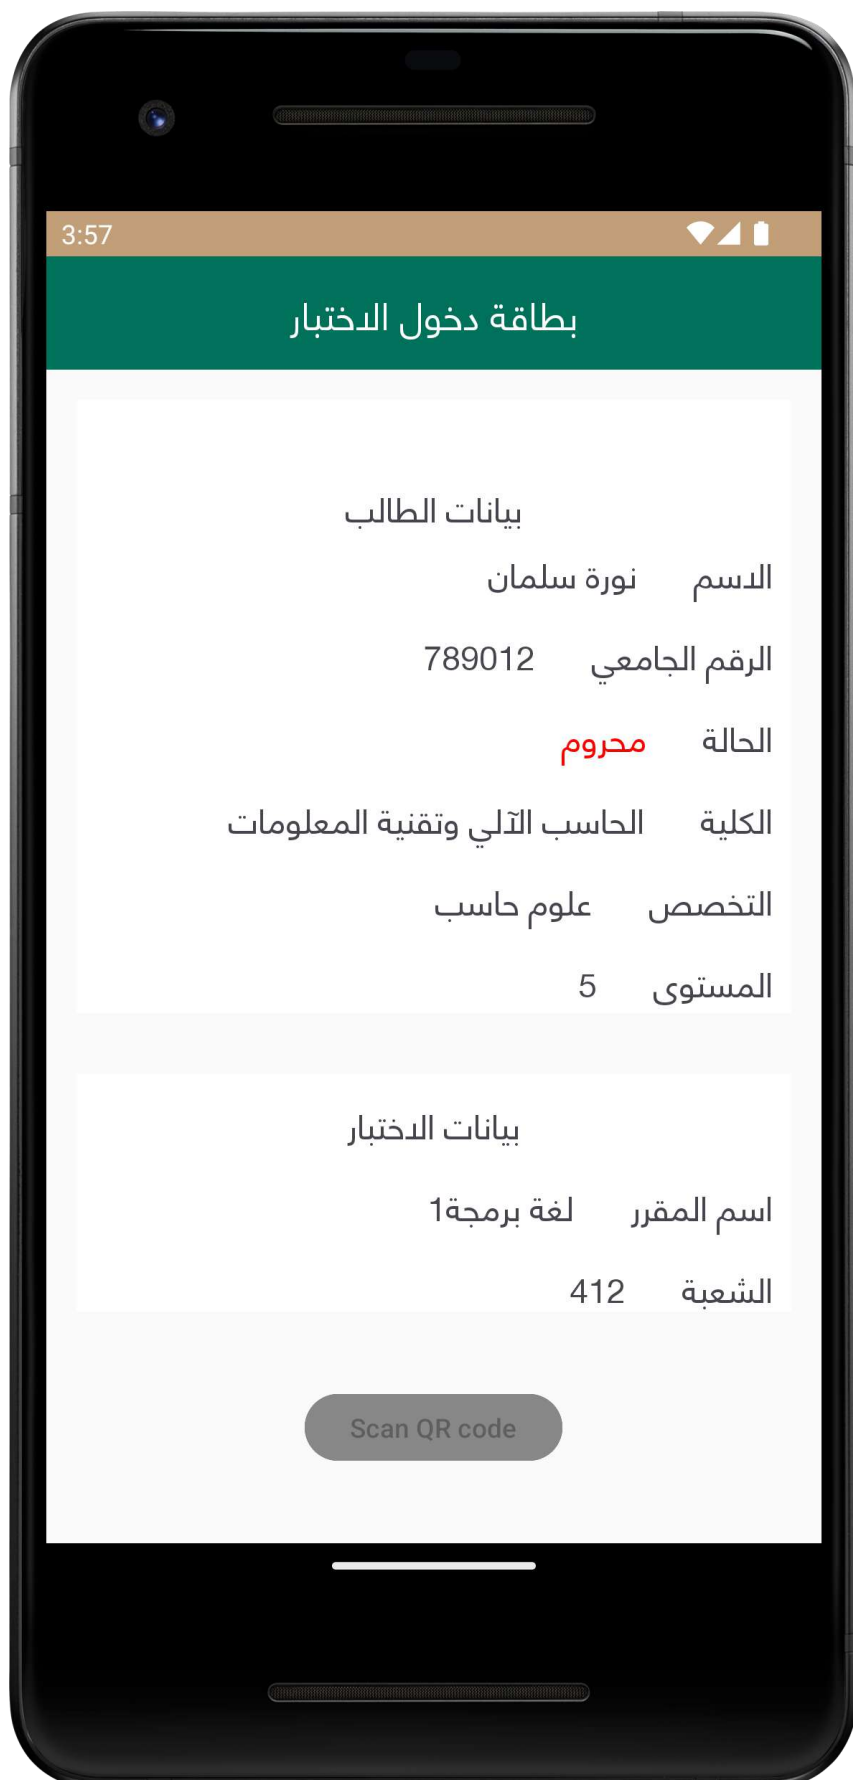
3:57

بطاقة دخول الاختبار

بيانات الطالب

الاسم نورة سلمان

الرقم الجامعي 789012

الحالة محروم

الكلية الحاسب الآلي وتقنية المعلومات

التخصص علوم حاسب

المستوى 5

بيانات الاختبار

اسم المقرر لغة برمجة1

الشعبة 412

Scan QR code